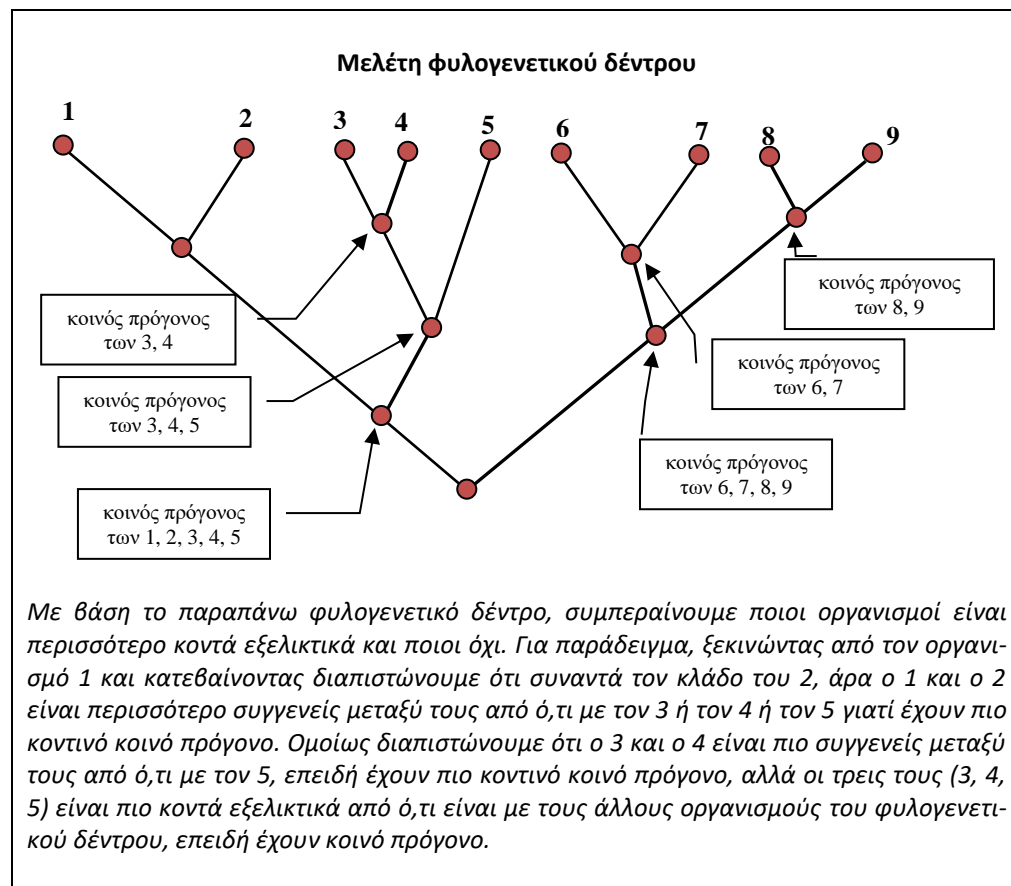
Μελέτη φυλογενετικού δέντρου

1 2 3 4 5 6 7 8 9

κοινός πρόγονος των 3, 4

κοινός πρόγονος των 3, 4, 5

κοινός πρόγονος των 1, 2, 3, 4, 5

κοινός πρόγονος των 8, 9

κοινός πρόγονος των 6, 7

κοινός πρόγονος των 6, 7, 8, 9

Με βάση το παραπάνω φυλογενετικό δέντρο, συμπεραίνουμε ποιοι οργανισμοί είναι περισσότερο κοντά εξελικτικά και ποιοι όχι. Για παράδειγμα, ξεκινώντας από τον οργανισμό 1 και κατεβαίνοντας διαπιστώνουμε ότι συναντά τον κλάδο του 2, άρα ο 1 και ο 2 είναι περισσότερο συγγενείς μεταξύ τους από ό,τι με τον 3 ή τον 4 ή τον 5 γιατί έχουν πιο κοντινό κοινό πρόγονο. Ομοίως διαπιστώνουμε ότι ο 3 και ο 4 είναι πιο συγγενείς μεταξύ τους από ό,τι με τον 5, επειδή έχουν πιο κοντινό κοινό πρόγονο, αλλά οι τρεις τους (3, 4, 5) είναι πιο κοντά εξελικτικά από ό,τι είναι με τους άλλους οργανισμούς του φυλογενετικού δέντρου, επειδή έχουν κοινό πρόγονο.